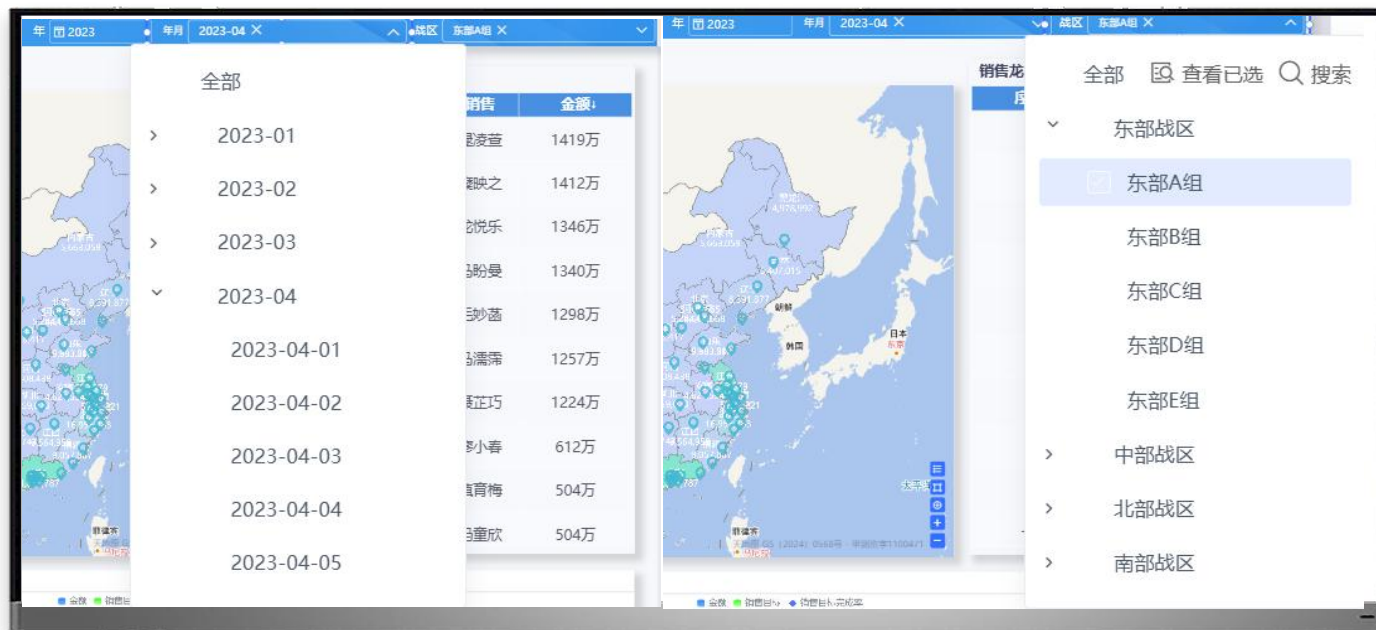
年 2023 年月 2023-04 × 战区 东部A组 ×

全部
2023-01
2023-02
2023-03
2023-04
2023-04-01
2023-04-02
2023-04-03
2023-04-04
2023-04-05

| 销售 | 金额↓ |
|---|---|
| 凌萱 | 1419万 |
| 映之 | 1412万 |
| 悦乐 | 1346万 |
| 盼曼 | 1340万 |
| 妙菡 | 1298万 |
| 濡霈 | 1257万 |
| 芷巧 | 1224万 |
| 小春 | 612万 |
| 育梅 | 504万 |
| 童欣 | 504万 |

年 2023 年月 2023-04 × 战区 东部A组 ×

销售龙

全部 查看已选 搜索
东部战区
东部A组
东部B组
东部C组
东部D组
东部E组
中部战区
北部战区
南部战区

朝鲜
韩国
日本
东京
菲律宾

金额 销售目标 销售目标完成率